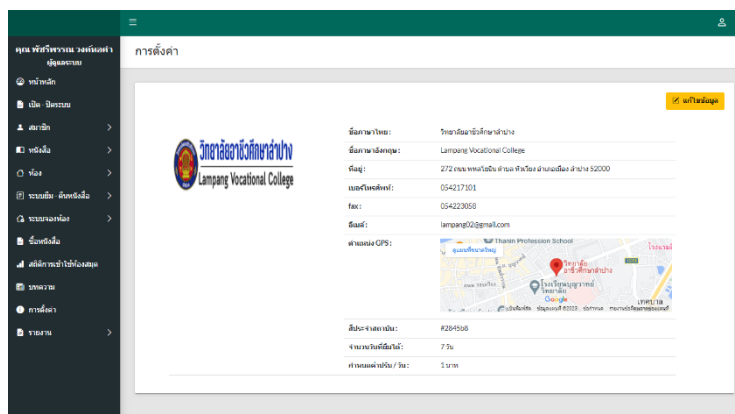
คุณ พัชรีพรรณ วงค์นันท่า
ผู้ดูแลระบบ

หน้าหลัก
เปิด - ปิดระบบ
สมาชิก
หนังสือ
ห้อง
ระบบยืม - คืนหนังสือ
ระบบจองห้อง
ซื้อหนังสือ
สถิติการเข้าใช้ห้องสมุด
บทความ
การตั้งค่า
รายงาน

การตั้งค่า

แก้ไขข้อมูล

วิทยาลัยอาชีวศึกษาลำปาง
Lampang Vocational College

| | |
|---|---|
| ชื่อภาษาไทย : | วิทยาลัยอาชีวศึกษาลำปาง |
| ชื่อภาษาอังกฤษ : | Lampang Vocational College |
| ที่อยู่ : | 272 ถนนพหลโยธิน ตำบลหัวเวียง อำเภอเมือง ลำปาง 52000 |
| เบอร์โทรศัพท์ : | 054217101 |
| fax : | 054223058 |
| อีเมล์ : | lampang02@gmail.com |
| ตำแหน่ง GPS : | Tharin Profession School วิทยาลัยอาชีวศึกษาลำปาง Google |
| สีประจำสถาบัน : | #2845b8 |
| จำนวนวันที่ยืมได้ : | 7 วัน |
| ค่าปรับต่อวัน / วัน : | 1 บาท |